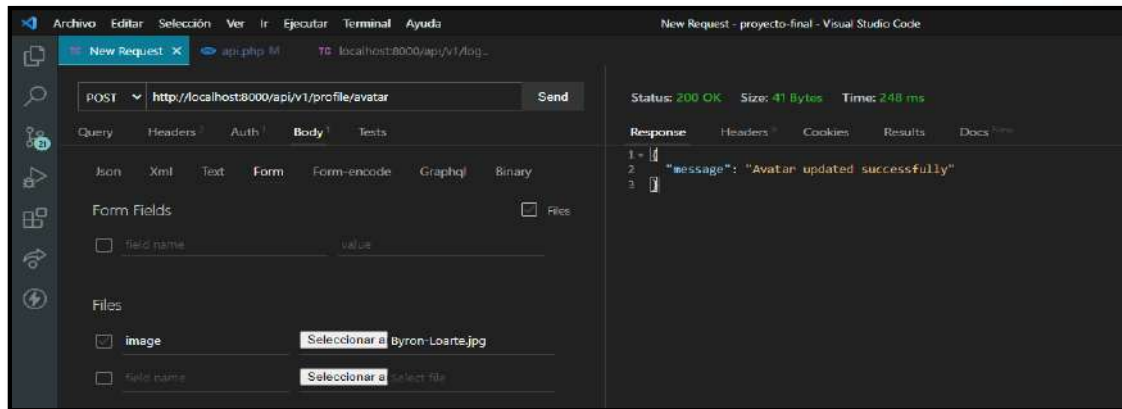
Archivo Editar Selección Ver Ir Ejecutar Terminal Ayuda

New Request - proyecto-final - Visual Studio Code

New Request × api.php M TC localhost:8000/api/v1/log...

POST http://localhost:8000/api/v1/profile/avatar Send

Query Headers Auth Body Tests

Json Xml Text Form Form-encode Graphql Binary

Form Fields

Files

field name value

Files

image Seleccionar a Byron-Loarte.jpg

field name Seleccionar a select file

Status: 200 OK Size: 41 Bytes Time: 248 ms

Response Headers Cookies Results Docs

1 {
2 "message": "Avatar updated successfully"
3 }